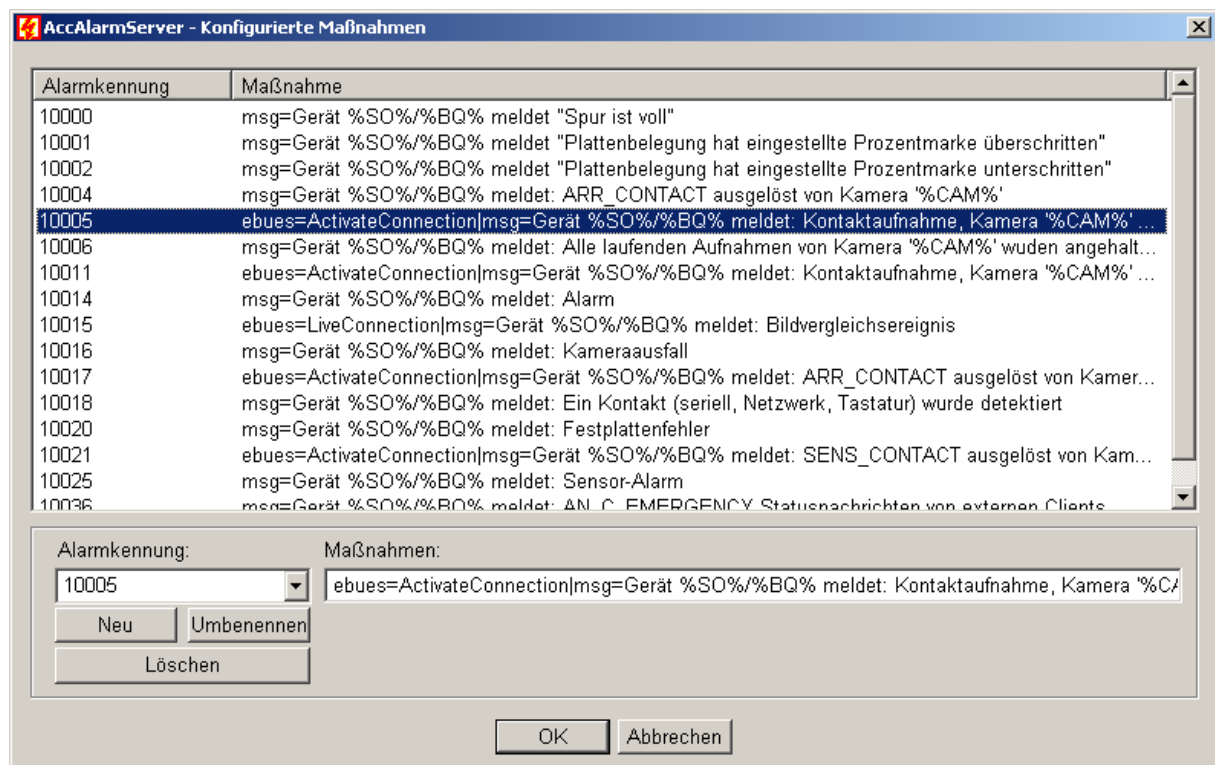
AccAlarmServer - Konfigurierte Maßnahmen

| Alarmkennung | Maßnahme |
|---|---|
| 10000 | msg=Gerät %SO%/%BQ% meldet "Spur ist voll" |
| 10001 | msg=Gerät %SO%/%BQ% meldet "Plattenbelegung hat eingestellte Prozentmarke überschritten" |
| 10002 | msg=Gerät %SO%/%BQ% meldet "Plattenbelegung hat eingestellte Prozentmarke unterschritten" |
| 10004 | msg=Gerät %SO%/%BQ% meldet: ARR_CONTACT ausgelöst von Kamera '%CAM%' |
| 10005 | ebues=ActivateConnection\|msg=Gerät %SO%/%BQ% meldet: Kontaktaufnahme, Kamera '%CAM%' ... |
| 10006 | msg=Gerät %SO%/%BQ% meldet: Alle laufenden Aufnahmen von Kamera '%CAM%' wuden angehalt... |
| 10011 | ebues=ActivateConnection\|msg=Gerät %SO%/%BQ% meldet: Kontaktaufnahme, Kamera '%CAM%' ... |
| 10014 | msg=Gerät %SO%/%BQ% meldet: Alarm |
| 10015 | ebues=LiveConnection\|msg=Gerät %SO%/%BQ% meldet: Bildvergleichsereignis |
| 10016 | msg=Gerät %SO%/%BQ% meldet: Kameraausfall |
| 10017 | ebues=ActivateConnection\|msg=Gerät %SO%/%BQ% meldet: ARR_CONTACT ausgelöst von Kamer... |
| 10018 | msg=Gerät %SO%/%BQ% meldet: Ein Kontakt (seriell, Netzwerk, Tastatur) wurde detektiert |
| 10020 | msg=Gerät %SO%/%BQ% meldet: Festplattenfehler |
| 10021 | ebues=ActivateConnection\|msg=Gerät %SO%/%BQ% meldet: SENS_CONTACT ausgelöst von Kam... |
| 10025 | msg=Gerät %SO%/%BQ% meldet: Sensor-Alarm |
| 10036 | msg=Gerät %SO%/%BQ% meldet: AN_C_EMERGENCY Statusnachrichten von externen Clients |

Alarmkennung:
10005
Neu
Umbenennen
Löschen

Maßnahmen:
ebues=ActivateConnection|msg=Gerät %SO%/%BQ% meldet: Kontaktaufnahme, Kamera '%C

OK
Abbrechen